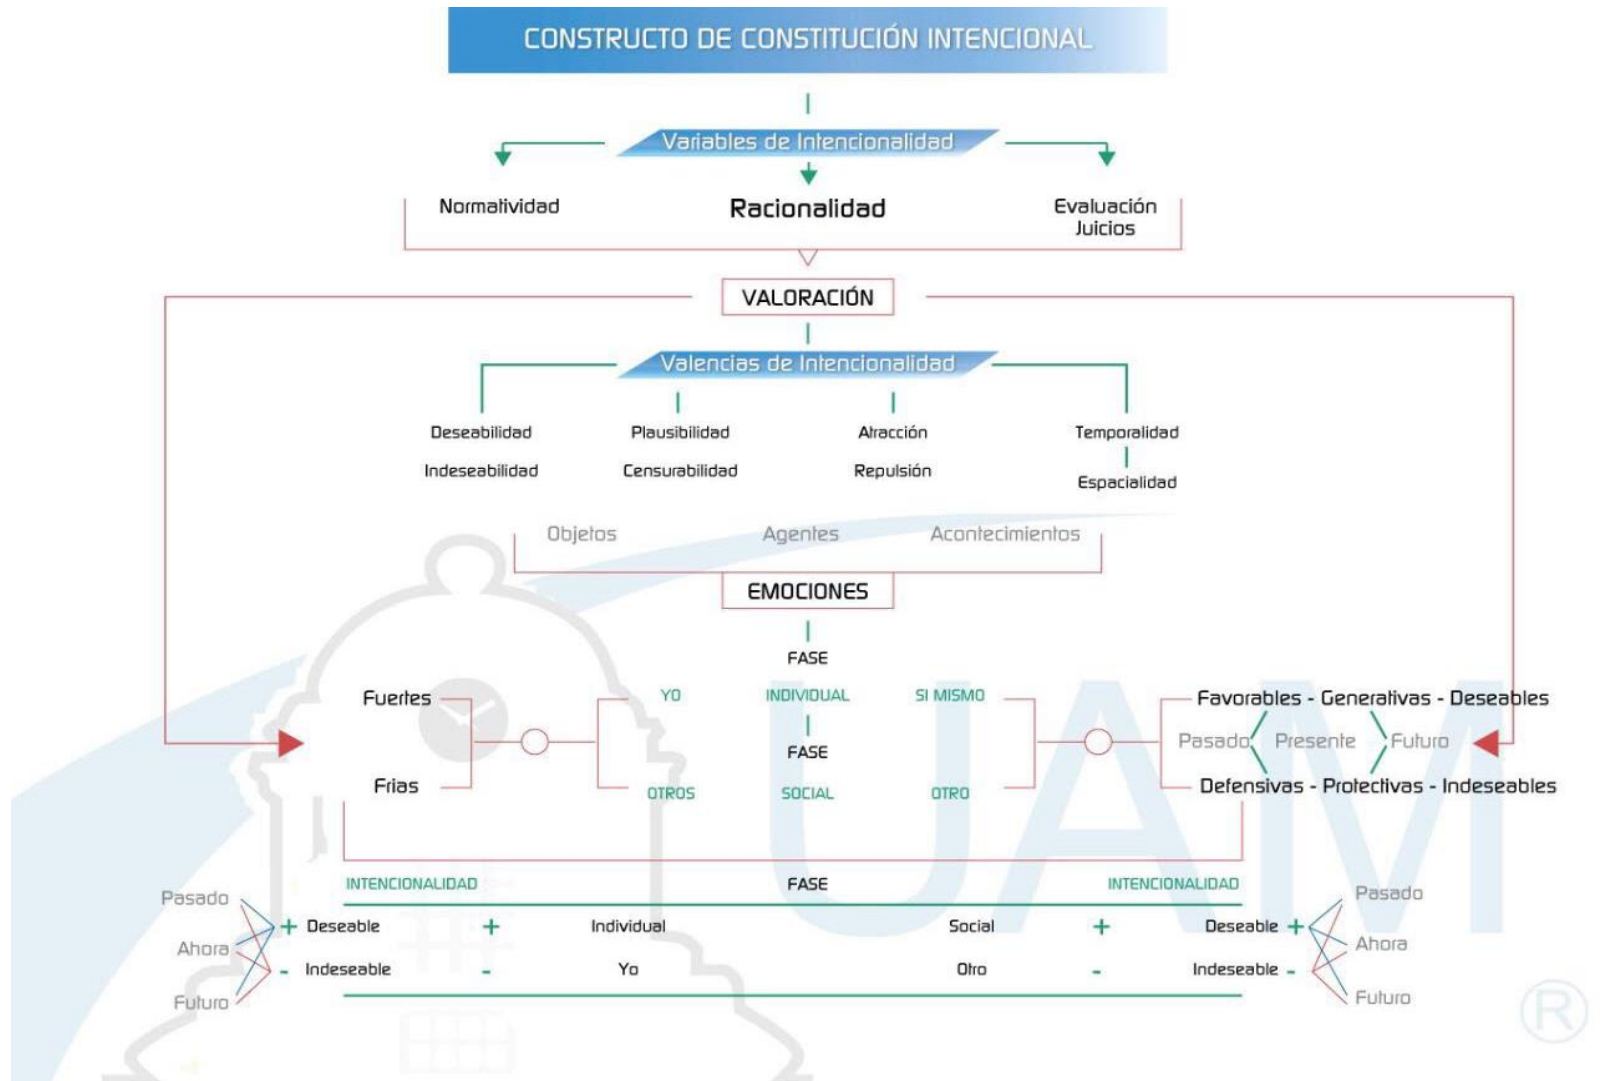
CONSTRUCTO DE CONSTITUCIÓN INTENCIONAL

Variables de Intencionalidad

Normatividad

Racionalidad

Evaluación
Juicios

VALORACIÓN

Valencias de Intencionalidad

Deseabilidad
Indeseabilidad

Plausibilidad
Censurabilidad

Atracción
Repulsión

Temporalidad
Espacialidad

Objetos
Agentes
Acontecimientos

EMOCIONES

FASE
INDIVIDUAL
FASE
SOCIAL

Fuertes
Frías

YO
OTROS

SI MISMO
OTRO

Favorables - Generativas - Deseables
Pasado Presente Futuro
Defensivas - Protectivas - Indeseables

INTENCIONALIDAD
FASE
INTENCIONALIDAD

Pasado
Ahora
Futuro

+ Deseable
- Indeseable

+
-

Individual
Yo

Social
Otro

+
-

Deseable +
Indeseable -

Pasado
Ahora
Futuro

UAM ®